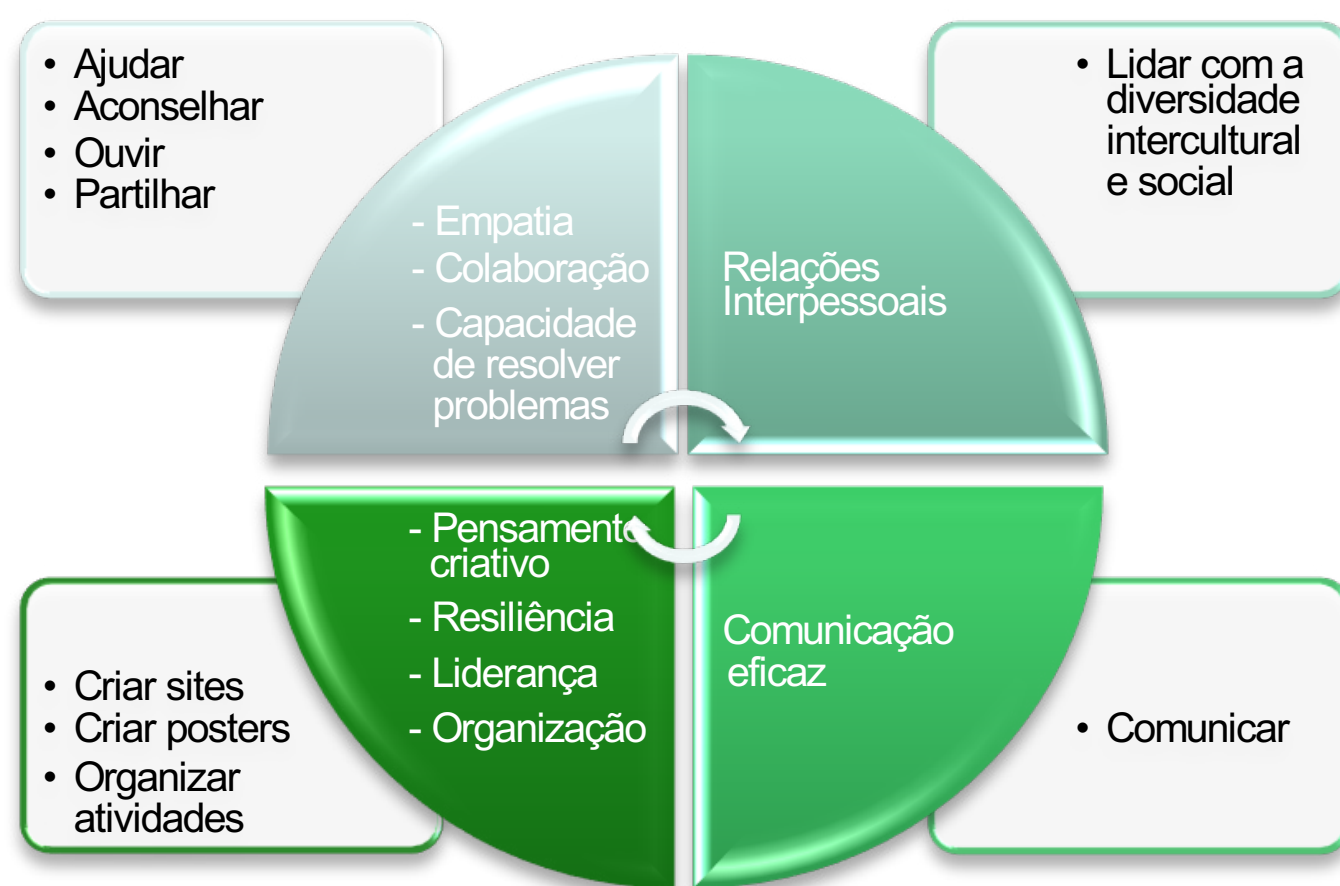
• Ajudar
• Aconselhar
• Ouvir
• Partilhar

- Empatia
- Colaboração
- Capacidade de resolver problemas

Relações Interpessoais

• Lidar com a diversidade intercultural e social

- Pensamento criativo
- Resiliência
- Liderança
- Organização

Comunicação eficaz

• Criar sites
• Criar posters
• Organizar atividades

• Comunicar